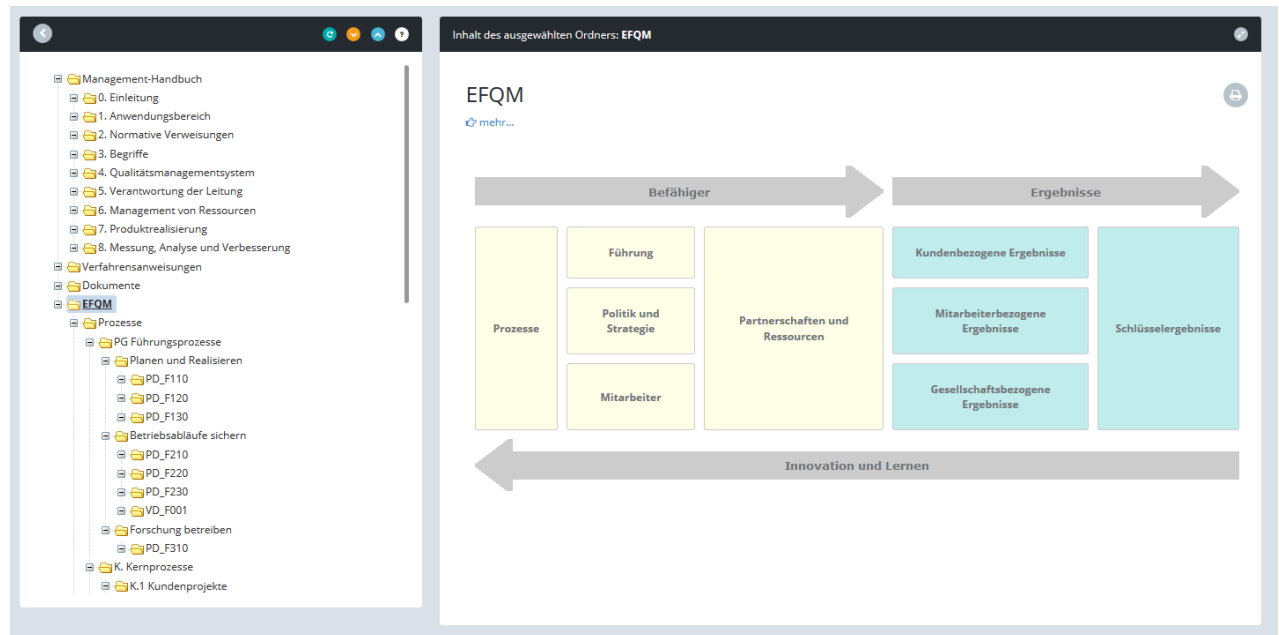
Management-Handbuch
0. Einleitung
1. Anwendungsbereich
2. Normative Verweisungen
3. Begriffe
4. Qualitätsmanagementsystem
5. Verantwortung der Leitung
6. Management von Ressourcen
7. Produktrealisierung
8. Messung, Analyse und Verbesserung
Verfahrensanweisungen
Dokumente
EFQM
Prozesse
PG Führungsprozesse
Planen und Realisieren
PD_F110
PD_F120
PD_F130
Betriebsabläufe sichern
PD_F210
PD_F220
PD_F230
VD_F001
Forschung betreiben
PD_F310
K. Kernprozesse
K.1 Kundenprojekte

Inhalt des ausgewählten Ordners: EFQM

EFQM
mehr...

Befähiger
Ergebnisse

Prozesse
Führung
Politik und Strategie
Mitarbeiter
Partnerschaften und Ressourcen
Kundenbezogene Ergebnisse
Mitarbeiterbezogene Ergebnisse
Gesellschaftsbezogene Ergebnisse
Schlüsselergebnisse

Innovation und Lernen